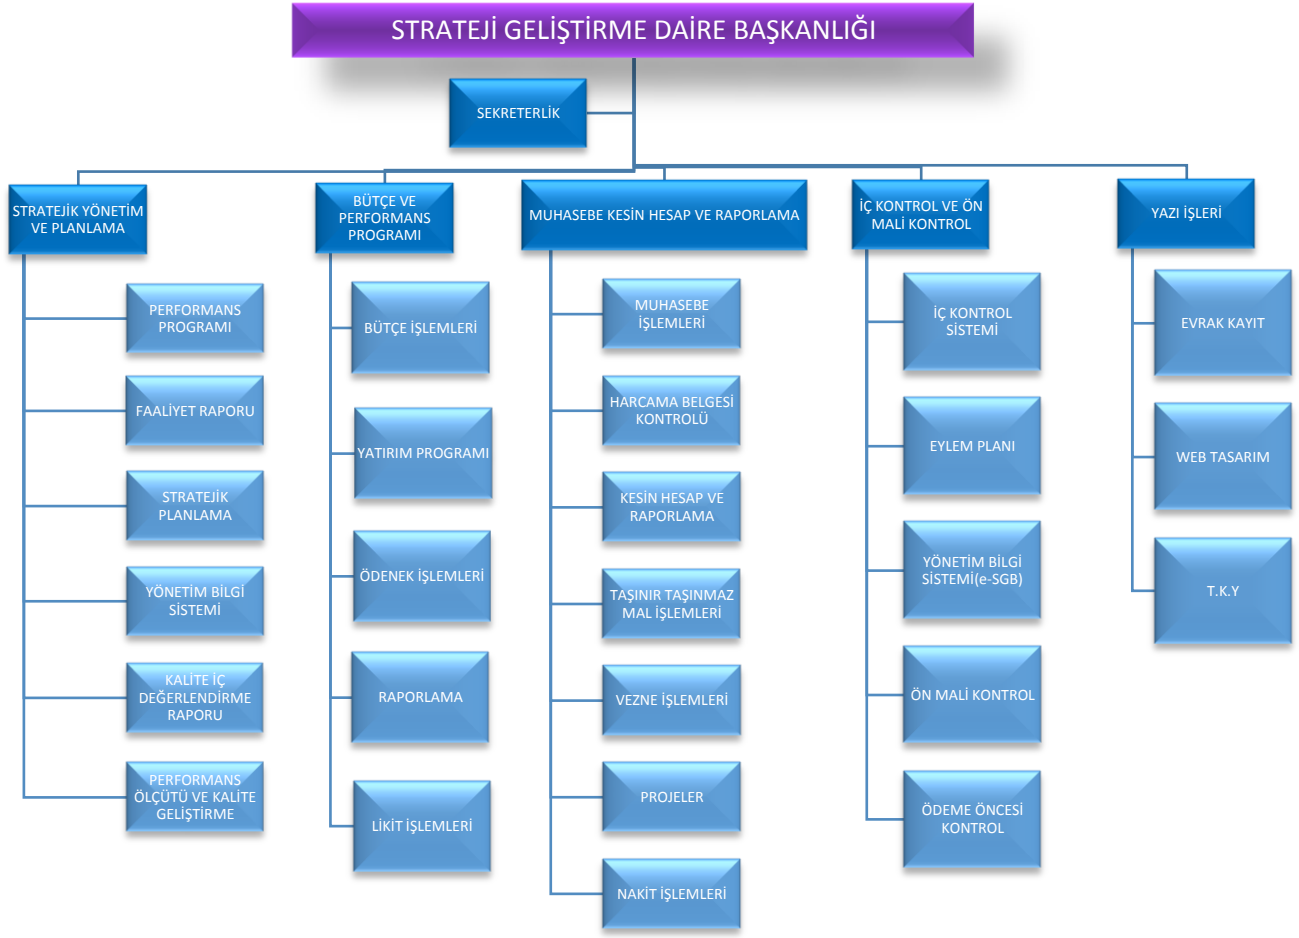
STRATEJİ GELİŞTİRME DAİRE BAŞKANLIĞI

SEKRETERLİK

STRATEJİK YÖNETİM VE PLANLAMA

PERFORMANS PROGRAMI

FAALİYET RAPORU

STRATEJİK PLANLAMA

YÖNETİM BİLGİ SİSTEMİ

KALİTE İÇ DEĞERLENDİRME RAPORU

PERFORMANS ÖLÇÜTÜ VE KALİTE GELİŞTİRME

BÜTÇE VE PERFORMANS PROGRAMI

BÜTÇE İŞLEMLERİ

YATIRIM PROGRAMI

ÖDENEK İŞLEMLERİ

RAPORLAMA

LİKİT İŞLEMLERİ

MUHASEBE KESİN HESAP VE RAPORLAMA

MUHASEBE İŞLEMLERİ

HARCAMA BELGESİ KONTROLÜ

KESİN HESAP VE RAPORLAMA

TAŞINIR TAŞINMAZ MAL İŞLEMLERİ

VEZNE İŞLEMLERİ

PROJELER

NAKİT İŞLEMLERİ

İÇ KONTROL VE ÖN MALİ KONTROL

İÇ KONTROL SİSTEMİ

EYLEM PLANI

YÖNETİM BİLGİ SİSTEMİ(e-SGB)

ÖN MALİ KONTROL

ÖDEME ÖNCESİ KONTROL

YAZI İŞLERİ

EVRAK KAYIT

WEB TASARIM

T.K.Y